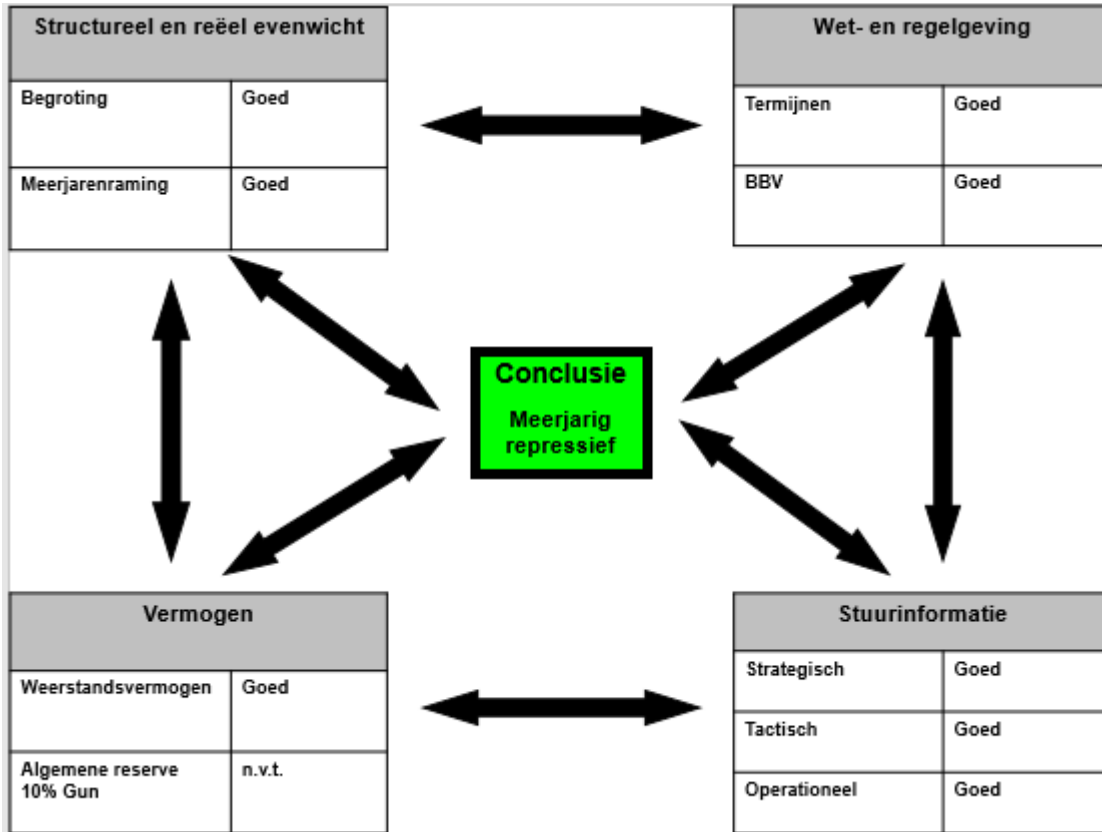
| Structureel en reëel evenwicht | |
|---|---|
| Begroting | Goed |
| Meerjarenraming | Goed |

| Wet- en regelgeving | |
|---|---|
| Termijnen | Goed |
| BBV | Goed |

Conclusie

Meerjarig repressief

| Vermogen | |
|---|---|
| Weerstandsvermogen | Goed |
| Algemene reserve 10% Gun | n.v.t. |

| Stuurinformatie | |
|---|---|
| Strategisch | Goed |
| Tactisch | Goed |
| Operationeel | Goed |